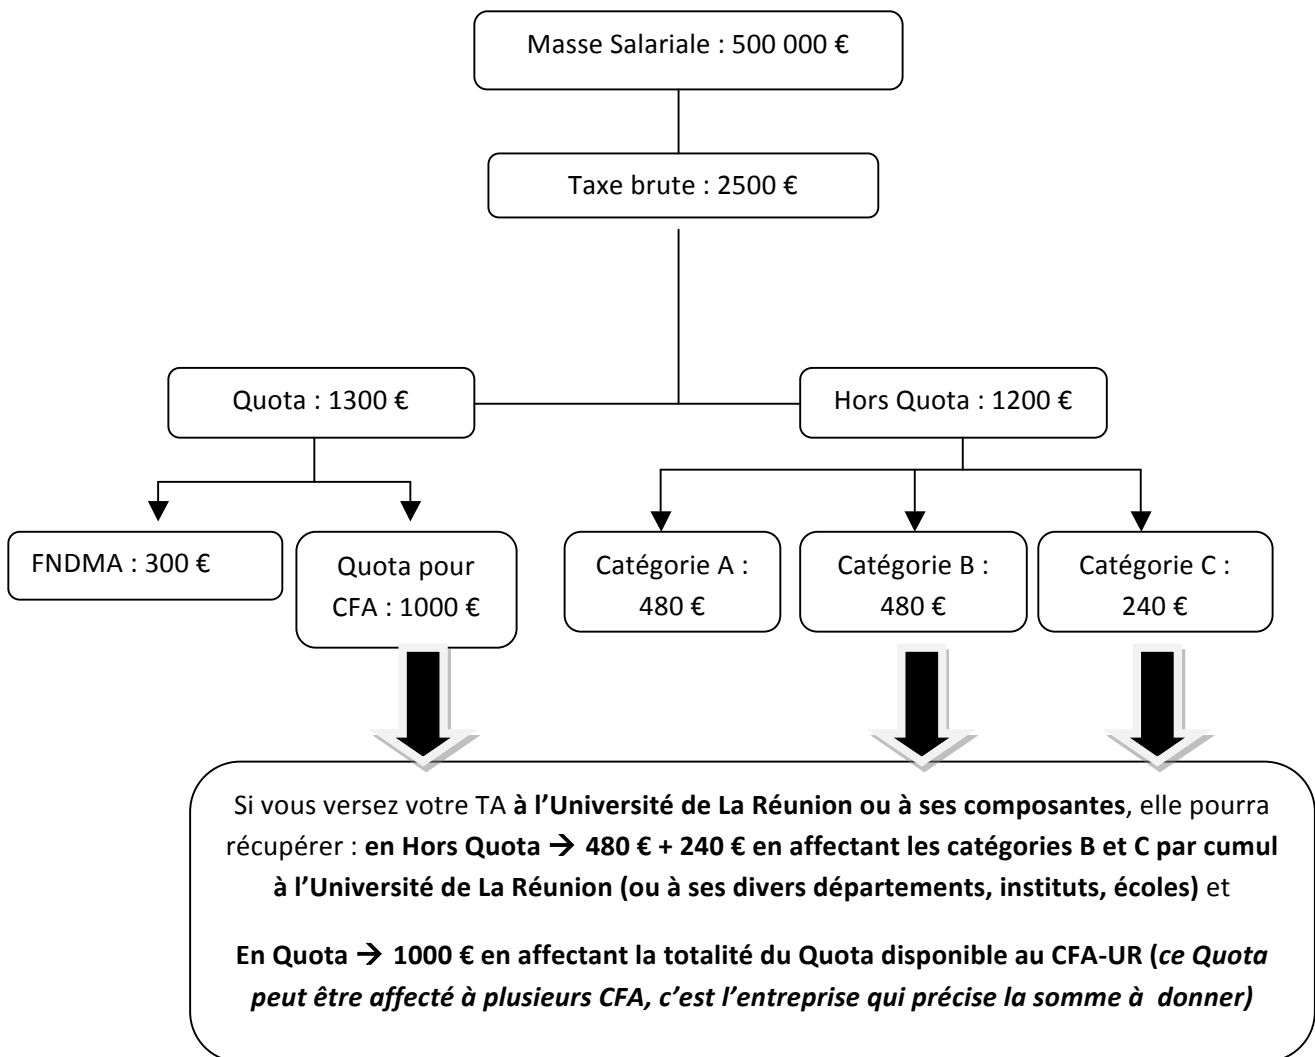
Masse Salariale : 500 000 €

Taxe brute : 2500 €

Quota : 1300 €

Hors Quota : 1200 €

FNDMA : 300 €

Quota pour CFA : 1000 €

Catégorie A : 480 €

Catégorie B : 480 €

Catégorie C : 240 €

Si vous versez votre TA **à l'Université de La Réunion ou à ses composantes**, elle pourra récupérer : **en Hors Quota → 480 € + 240 € en affectant les catégories B et C par cumul à l'Université de La Réunion (ou à ses divers départements, instituts, écoles)** et

**En Quota → 1000 € en affectant la totalité du Quota disponible au CFA-UR (*ce Quota peut être affecté à plusieurs CFA, c'est l'entreprise qui précise la somme à donner*)**